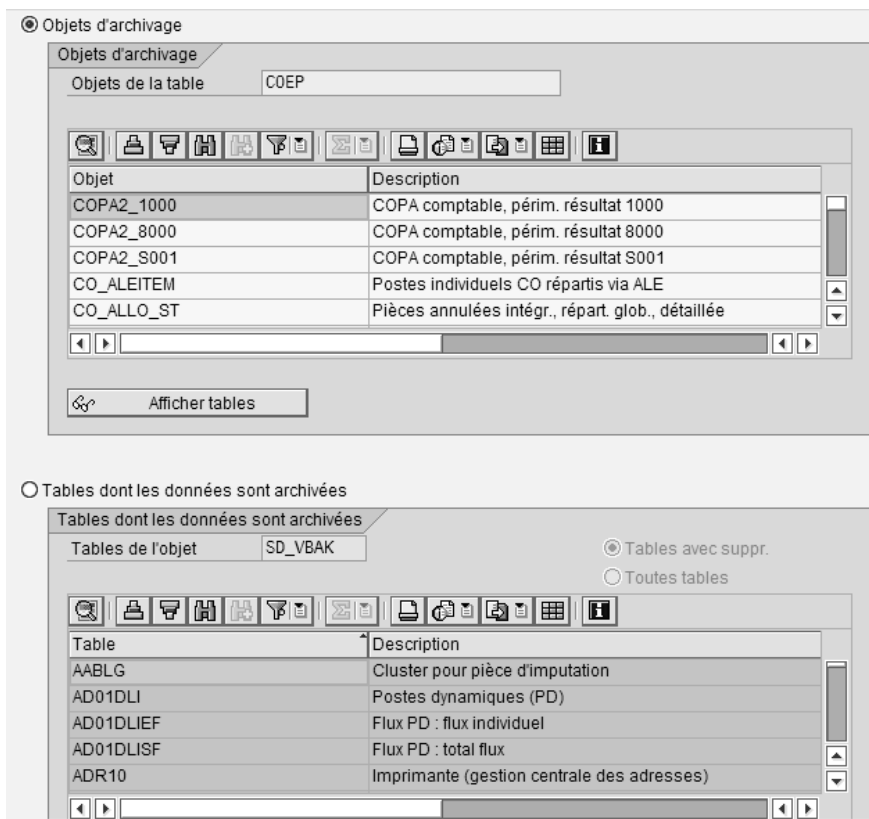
Objets d'archivage

Objets d'archivage

Objets de la table COEP

| Objet | Description |
|---|---|
| COPA2_1000 | COPA comptable, périm. résultat 1000 |
| COPA2_8000 | COPA comptable, périm. résultat 8000 |
| COPA2_S001 | COPA comptable, périm. résultat S001 |
| CO_ALEITEM | Postes individuels CO répartis via ALE |
| CO_ALLO_ST | Pièces annulées intégr., répart. glob., détaillée |

Afficher tables

Tables dont les données sont archivées

Tables dont les données sont archivées

Tables de l'objet SD_VBAK

Tables avec suppr.

Toutes tables

| Table | Description |
|---|---|
| AABLG | Cluster pour pièce d'imputation |
| AD01DLI | Postes dynamiques (PD) |
| AD01DLIEF | Flux PD : flux individuel |
| AD01DLISF | Flux PD : total flux |
| ADR10 | Imprimante (gestion centrale des adresses) |